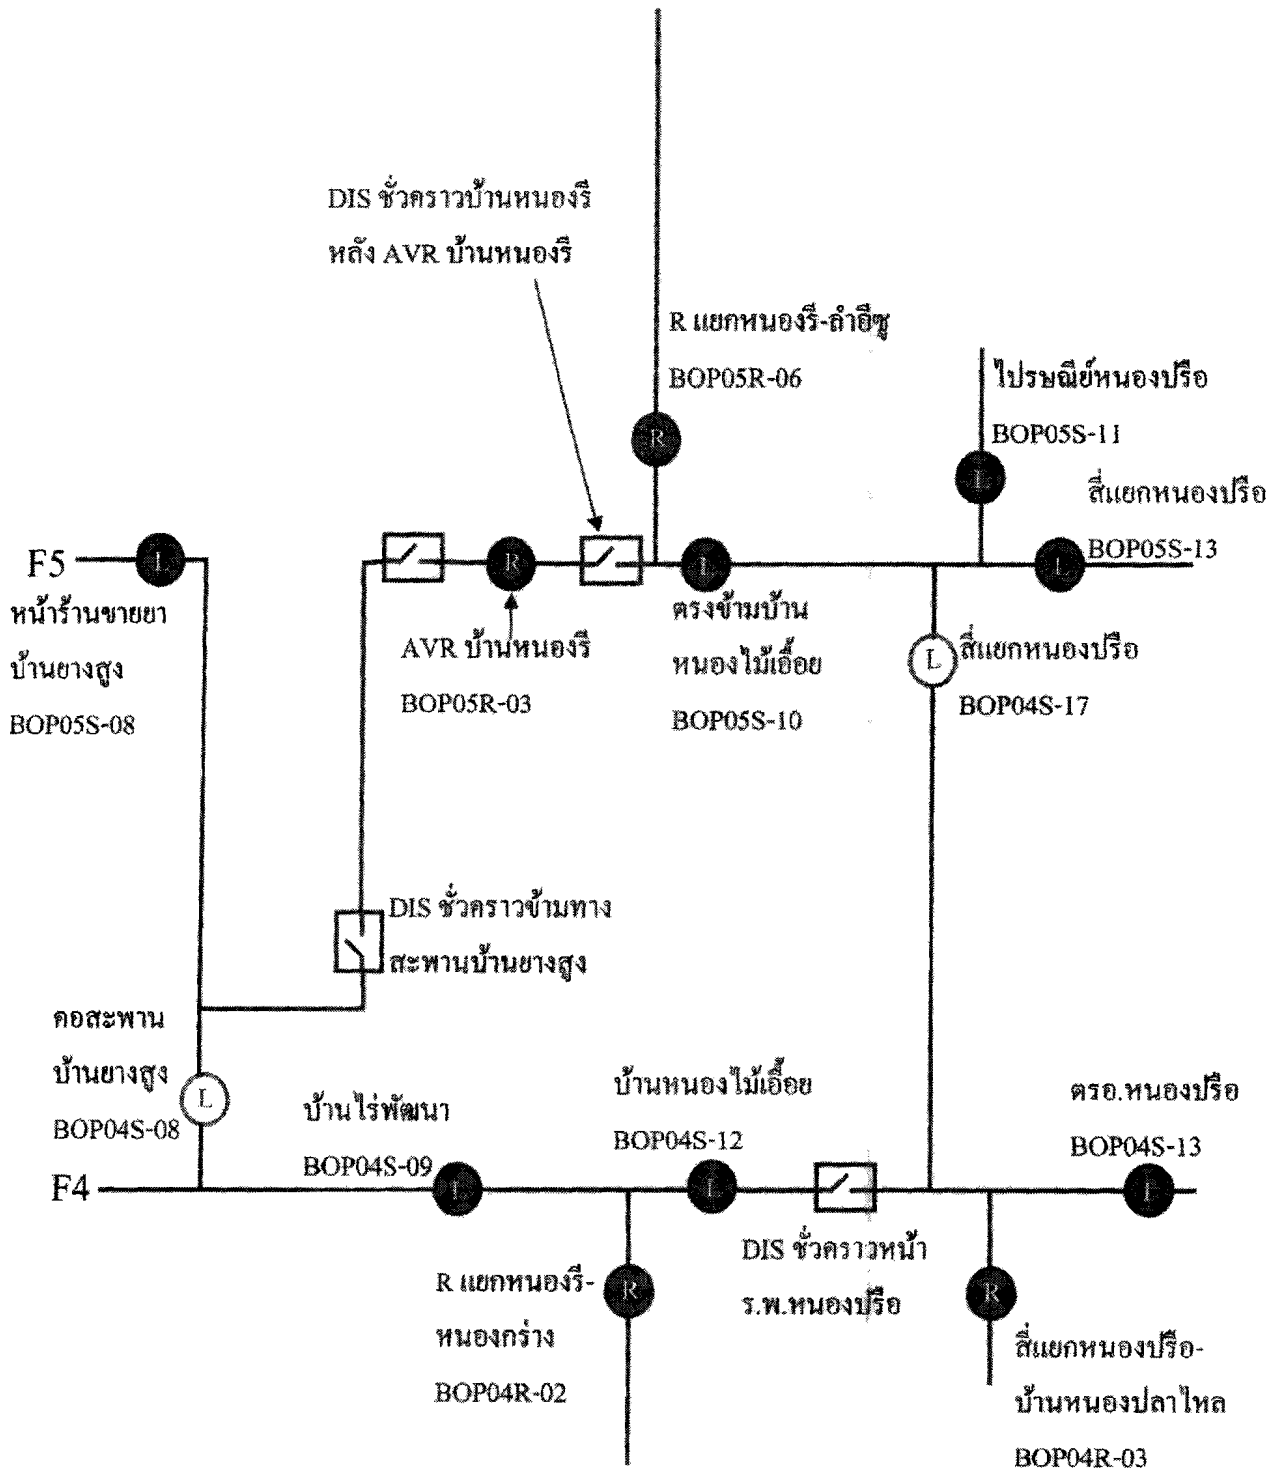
DIS ชั่วคราวบ้านหนองรี
หลัง AVR บ้านหนองรี

R แยกหนองรี-ลำอีซู
BOP05R-06

R

ไปรษณีย์หนองปรือ
BOP05S-11

L

สี่แยกหนองปรือ
BOP05S-13

F5

L

หน้าร้านขายยา
บ้านยางสูง
BOP05S-08

R

AVR บ้านหนองรี
BOP05R-03

L

ตรงข้ามบ้าน
หนองไม้เอื้อย
BOP05S-10

L

L

สี่แยกหนองปรือ
BOP04S-17

DIS ชั่วคราวข้ามทาง
สะพานบ้านยางสูง

คอสะพาน
บ้านยางสูง
BOP04S-08

L

บ้านไร่พัฒนา
BOP04S-09

บ้านหนองไม้เอื้อย
BOP04S-12

ตรอ.หนองปรือ
BOP04S-13

F4

L

L

L

R

R แยกหนองรี-
หนองกร่าง
BOP04R-02

DIS ชั่วคราวหน้า
ร.พ.หนองปรือ

R

สี่แยกหนองปรือ-
บ้านหนองปลาไหล
BOP04R-03